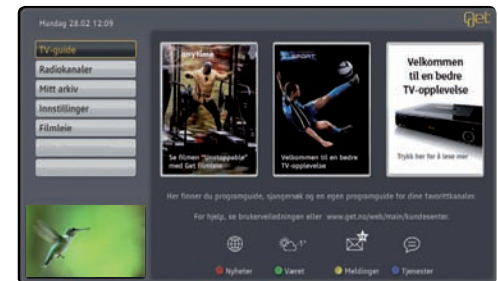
Mandag 28.02 12:09

Get

TV-guide

Radiokanaler

Mitt arkiv

Innstillinger

Filmleie

anytime

Se filmen "Unstoppable" med Get filmleie

SPORT

Velkommen til en bedre TV-opplevelse

Velkommen til en bedre TV-opplevelse

Trykk her for å lese mer

Her finner du programguide, sjangersøk og en egen programguide for dine favorittkanaler.

For hjelp, se brukerveiledningen eller www.get.no/web/main/kundesenter.

-1°

Nyheter

Været

Meldinger

Tjenester